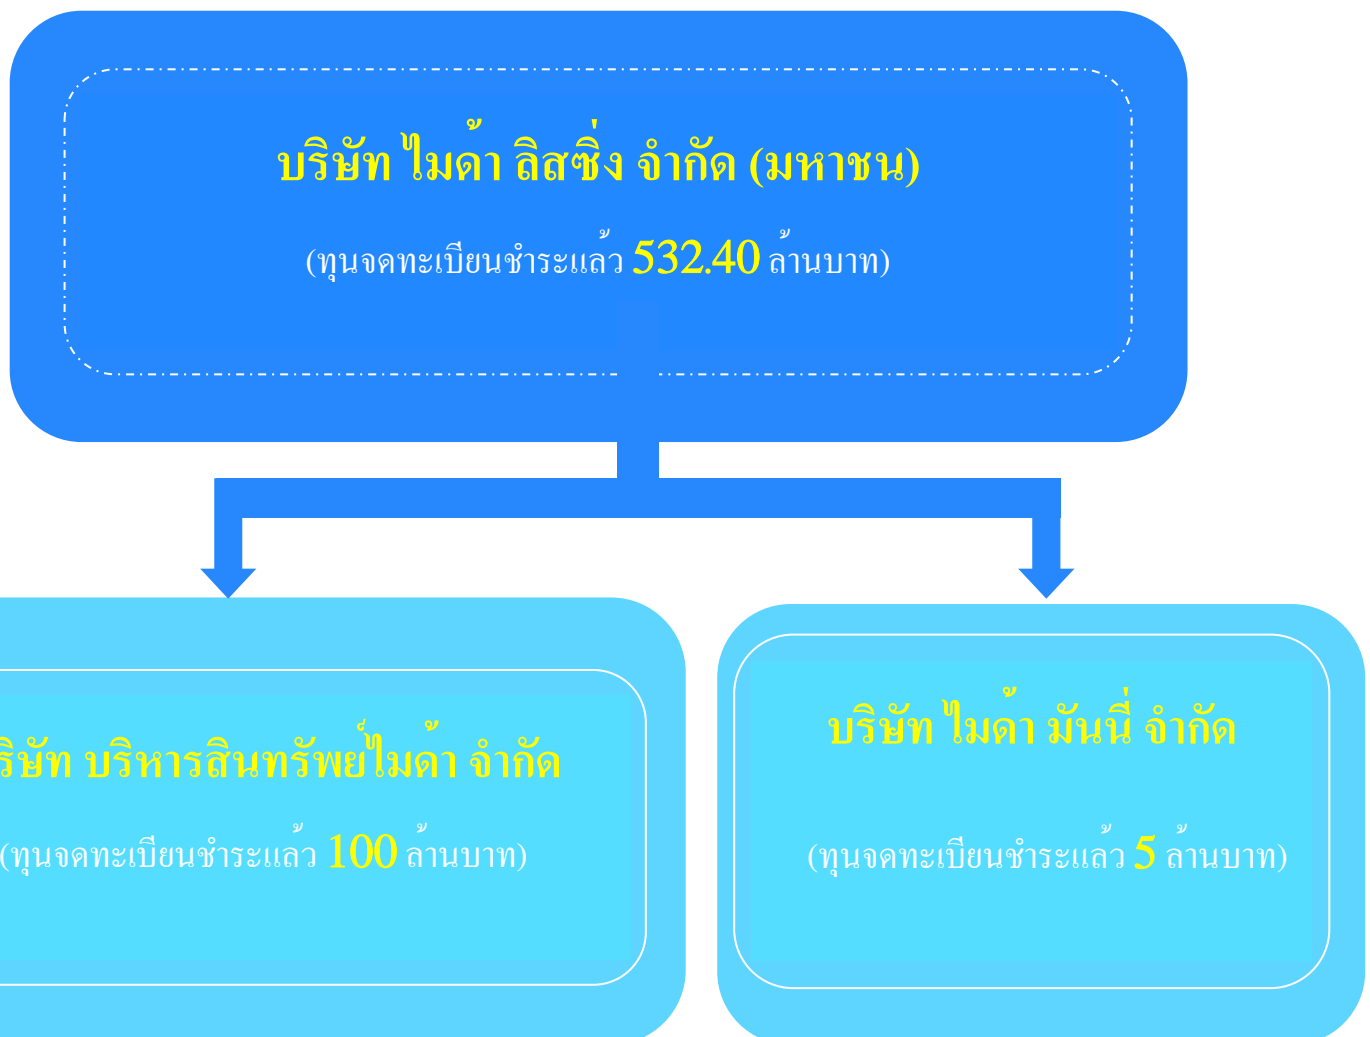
บริษัท ไมด้า ลิสซิ่ง จำกัด (มหาชน)

(ทุนจดทะเบียนชำระแล้ว 532.40 ล้านบาท)

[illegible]ริษัท บริหารสินทรัพย์ไมด้า จำกัด

(ทุนจดทะเบียนชำระแล้ว 100 ล้านบาท)

บริษัท ไมด้า มันนี่ จำกัด

(ทุนจดทะเบียนชำระแล้ว 5 ล้านบาท)